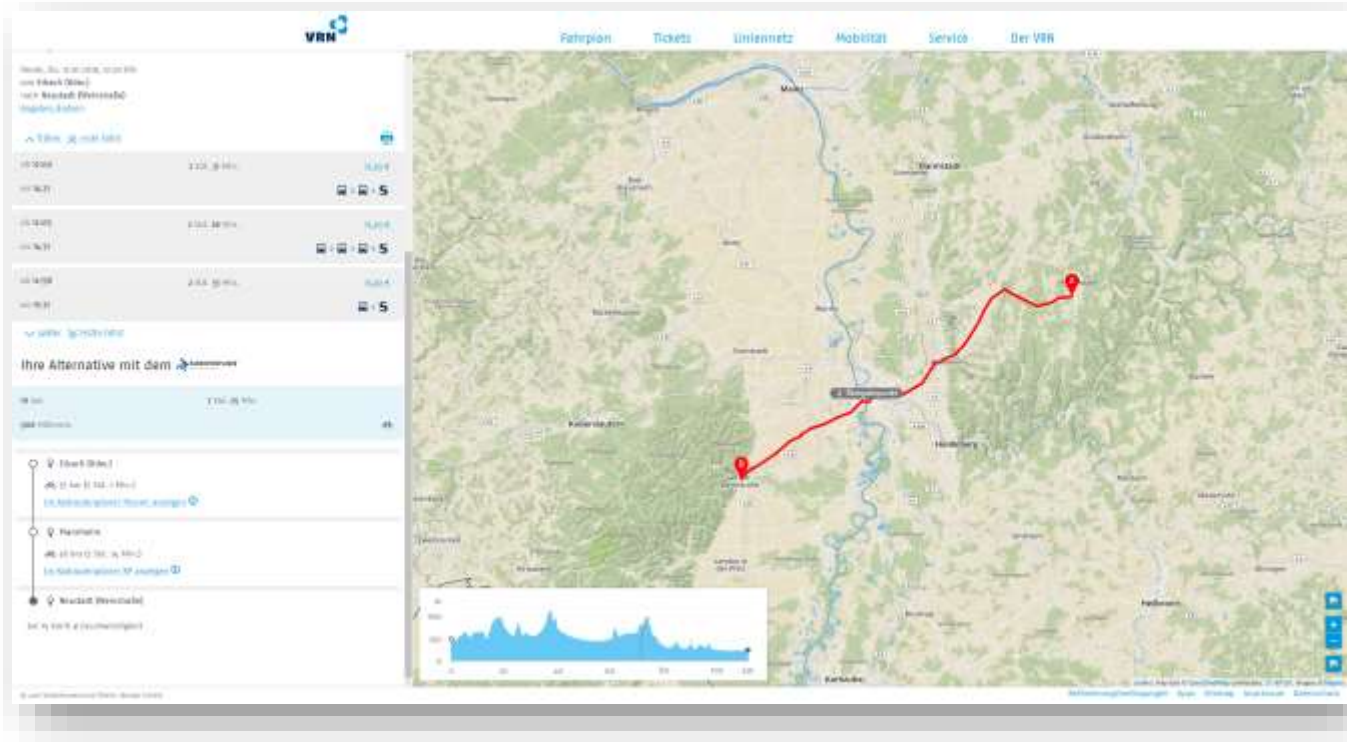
VRN

Fahrplan Tickets Liniennetz Mobilität Service Der VRN

von Eberbach (Bhf.)
nach Neustadt (Weinstraße)

^ früher

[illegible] 14:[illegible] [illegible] 5
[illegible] 14:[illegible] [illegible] 5
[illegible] 14:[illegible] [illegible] 5

∨ später

Ihre Alternative mit dem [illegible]

Eberbach (Bhf.)
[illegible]
Mannheim
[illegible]
Neustadt (Weinstraße)

Mainz
Darmstadt
Kaiserslautern
Mannheim
Heidelberg
Heilbronn
Karlsruhe